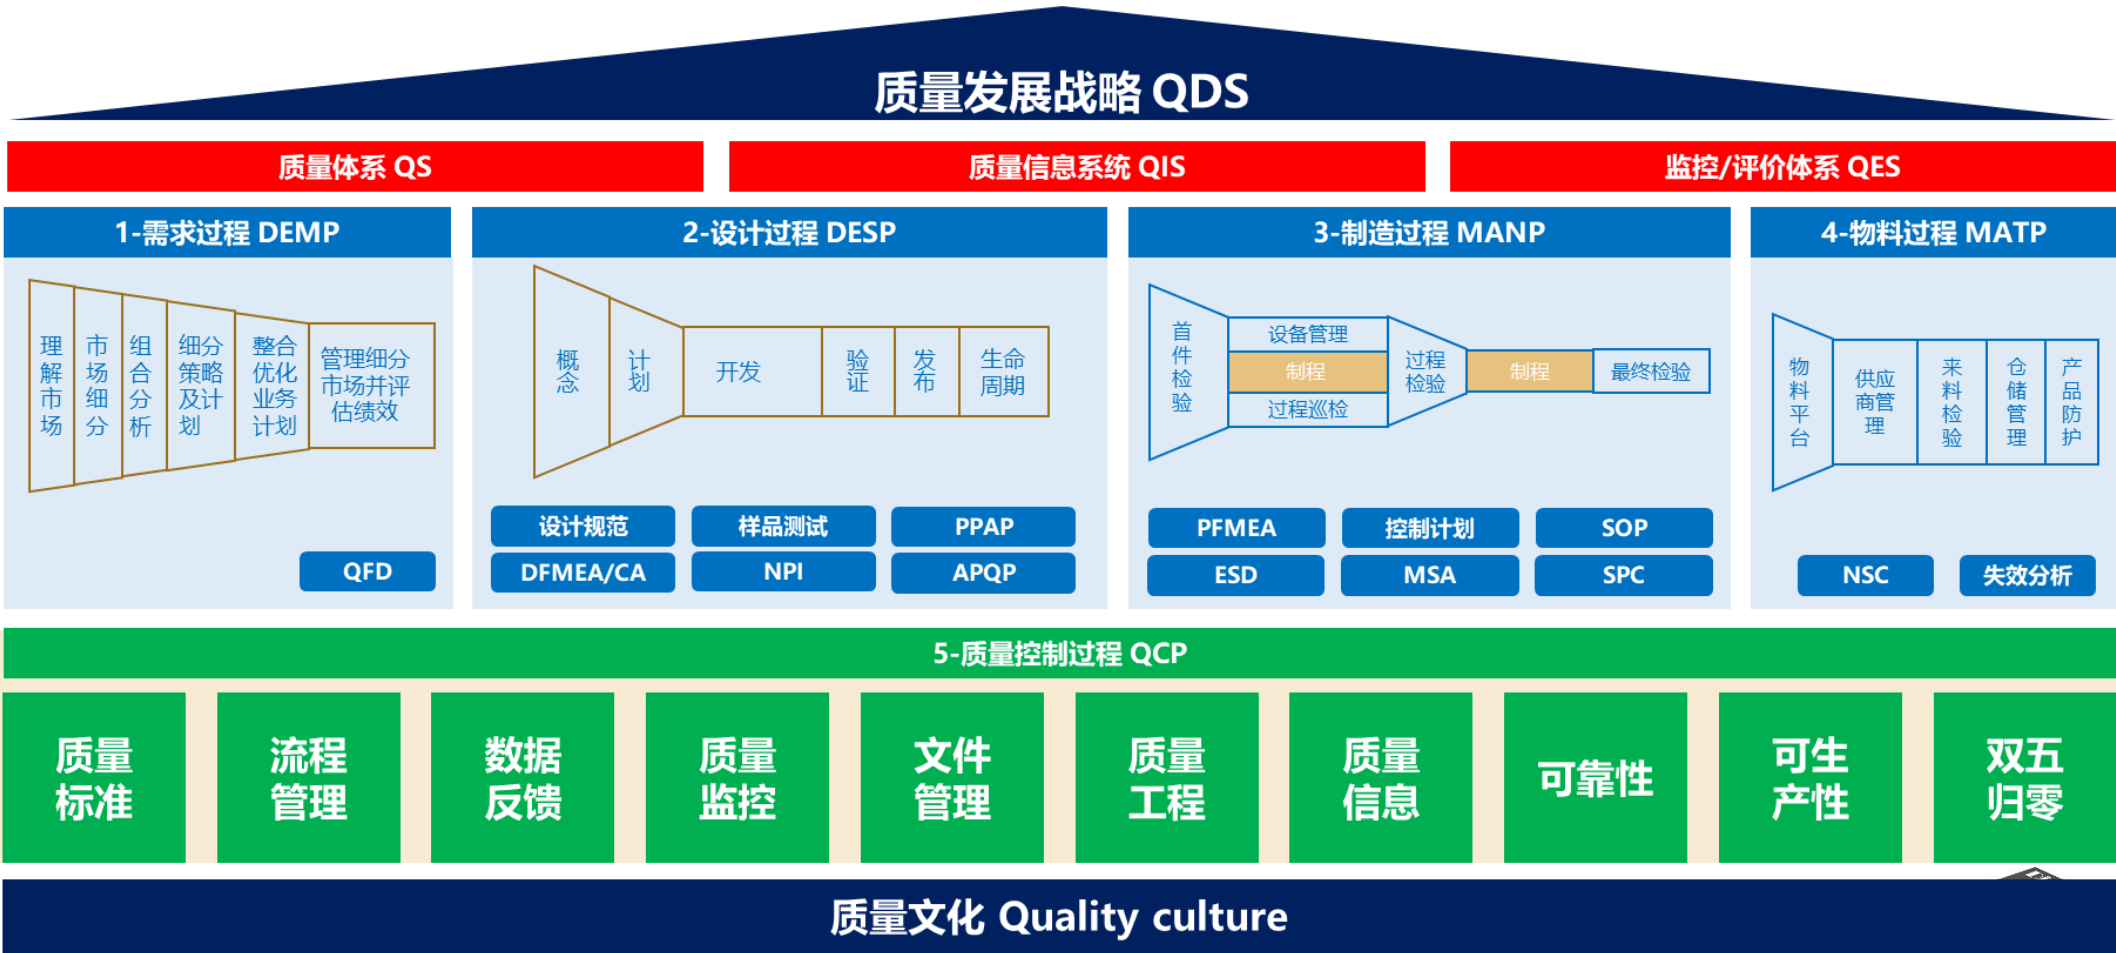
质量发展战略 QDS

质量体系 QS

质量信息系统 QIS

监控/评价体系 QES

1-需求过程 DEMP

理解市场

市场细分

组合分析

细分策略及计划

整合优化业务计划

管理细分市场并评估绩效

QFD

2-设计过程 DESP

概念

计划

开发

验证

发布

生命周期

设计规范

样品测试

PPAP

DFMEA/CA

NPI

APQP

3-制造过程 MANP

首件检验

设备管理

制程

过程巡检

过程检验

制程

最终检验

PFMEA

控制计划

SOP

ESD

MSA

SPC

4-物料过程 MATP

物料平台

供应商管理

来料检验

仓储管理

产品防护

NSC

失效分析

5-质量控制过程 QCP

质量标准

流程管理

数据反馈

质量监控

文件管理

质量工程

质量信息

可靠性

可生产性

双五归零

质量文化 Quality culture